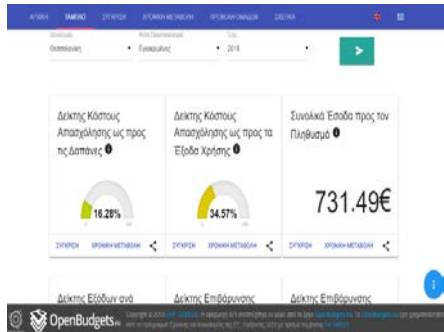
ΑΡΧΙΚΗ ΤΑΜΕΙΟ ΣΥΓΚΡΙΣΗ ΧΡΟΝΙΚΗ ΜΕΤΑΒΟΛΗ ΠΡΟΒΟΛΗ ΟΜΑΔΩΝ ΣΧΕΤΙΚΑ

Θεσσαλονίκη
Γυναικολόγος
2018

Δείκτης Κόστους Απασχόλησης ως προς τις Δαπάνες
16.28%
ΣΥΓΚΡΙΣΗ ΧΡΟΝΙΚΗ ΜΕΤΑΒΟΛΗ

Δείκτης Κόστους Απασχόλησης ως προς τα Έξοδα Χρήσης
34.57%
ΣΥΓΚΡΙΣΗ ΧΡΟΝΙΚΗ ΜΕΤΑΒΟΛΗ

Συνολικά Έσοδα προς τον Πληθυσμό
731.49€
ΣΥΓΚΡΙΣΗ ΧΡΟΝΙΚΗ ΜΕΤΑΒΟΛΗ

Δείκτης Εξόδων ανά
Δείκτης Επιβάρυνσης
Δείκτης Επιβάρυνσης

OpenBudgets
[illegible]